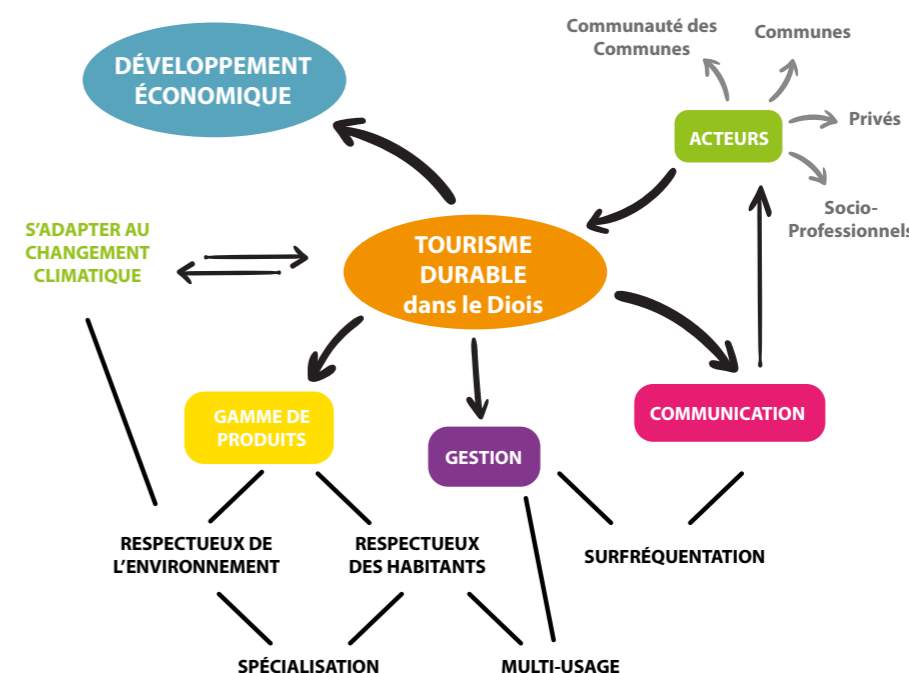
Communauté des Communes

Communes

DÉVELOPPEMENT ÉCONOMIQUE

ACTEURS

Privés

Socio-Professionnels

S'ADAPTER AU CHANGEMENT CLIMATIQUE

TOURISME DURABLE dans le Diois

GAMME DE PRODUITS

GESTION

COMMUNICATION

RESPECTUEUX DE L'ENVIRONNEMENT

RESPECTUEUX DES HABITANTS

SURFRÉQUENTATION

SPÉCIALISATION

MULTI-USAGE